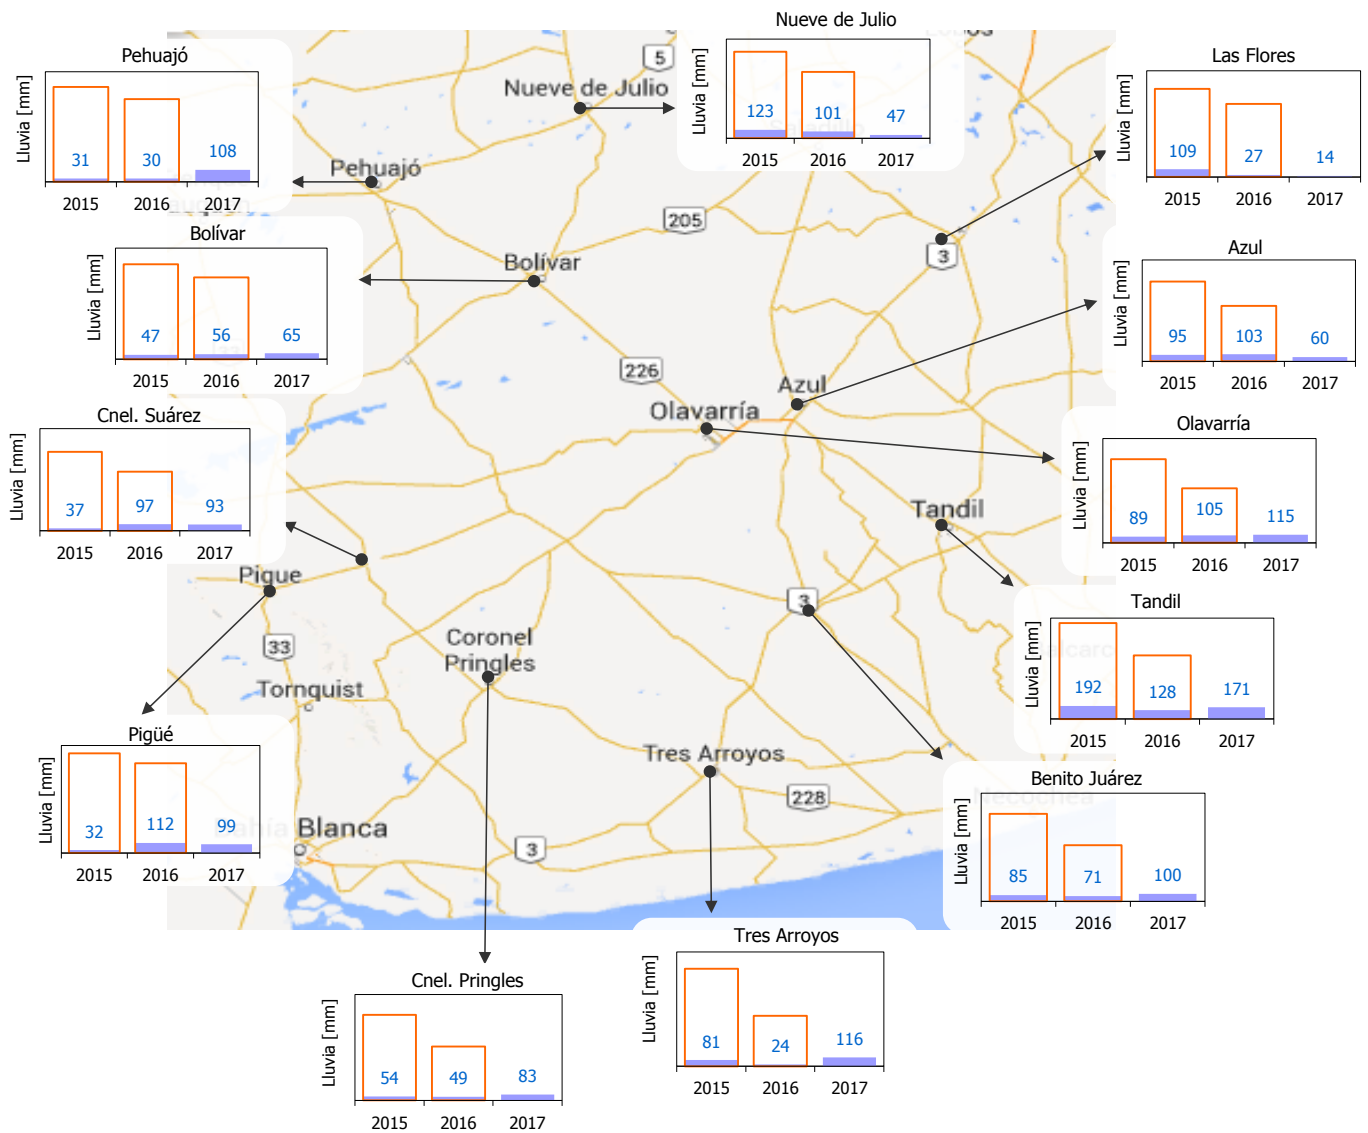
Nueve de Julio
Lluvia [mm]
123
101
47
2015
2016
2017

Pehuajó
Lluvia [mm]
31
30
108
2015
2016
2017

Las Flores
Lluvia [mm]
109
27
14
2015
2016
2017

Bolívar
Lluvia [mm]
47
56
65
2015
2016
2017

Azul
Lluvia [mm]
95
103
60
2015
2016
2017

Cnel. Suárez
Lluvia [mm]
37
97
93
2015
2016
2017

Olavarría
Lluvia [mm]
89
105
115
2015
2016
2017

Tandil
Lluvia [mm]
192
128
171
2015
2016
2017

Pigüé
Lluvia [mm]
32
112
99
2015
2016
2017

Benito Juárez
Lluvia [mm]
85
71
100
2015
2016
2017

Tres Arroyos
Lluvia [mm]
81
24
116
2015
2016
2017

Cnel. Pringles
Lluvia [mm]
54
49
83
2015
2016
2017

5
Nueve de Julio
Pehuajó
205
Bolívar
3
226
Azul
Olavarría
Tandil
Pigue
3
33
Coronel Pringles
Tornquist
Tres Arroyos
228
Blanca
3